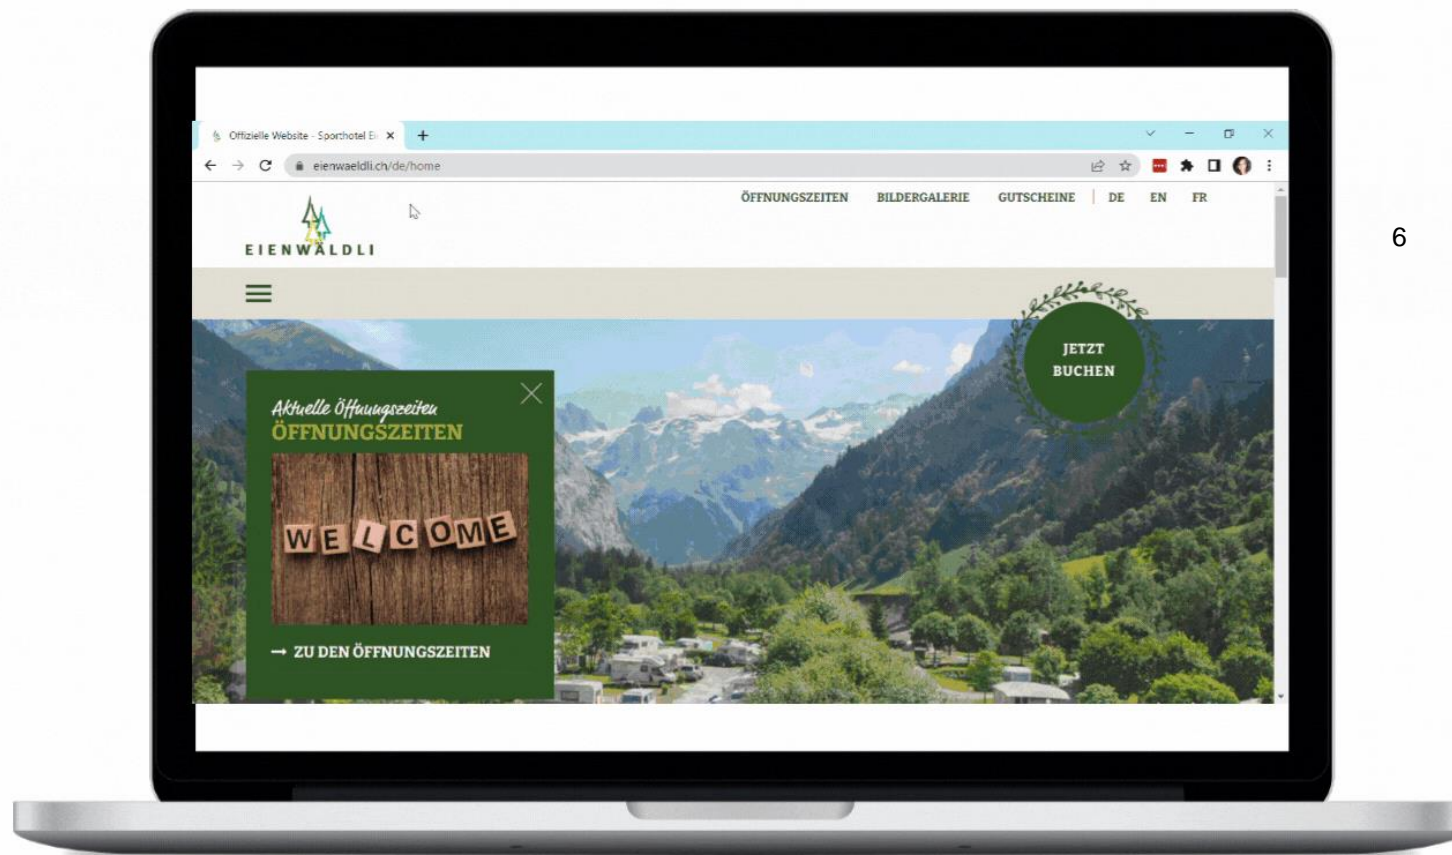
Offizielle Website - Sporthotel Ei ×

eienwaeldli.ch/de/home

ÖFFNUNGSZEITEN BILDERGALERIE GUTSCHEINE DE EN FR

EIENWÄLDLI

6

JETZT BUCHEN

Aktuelle Öffnungszeiten
ÖFFNUNGSZEITEN

WELCOME

→ ZU DEN ÖFFNUNGSZEITEN